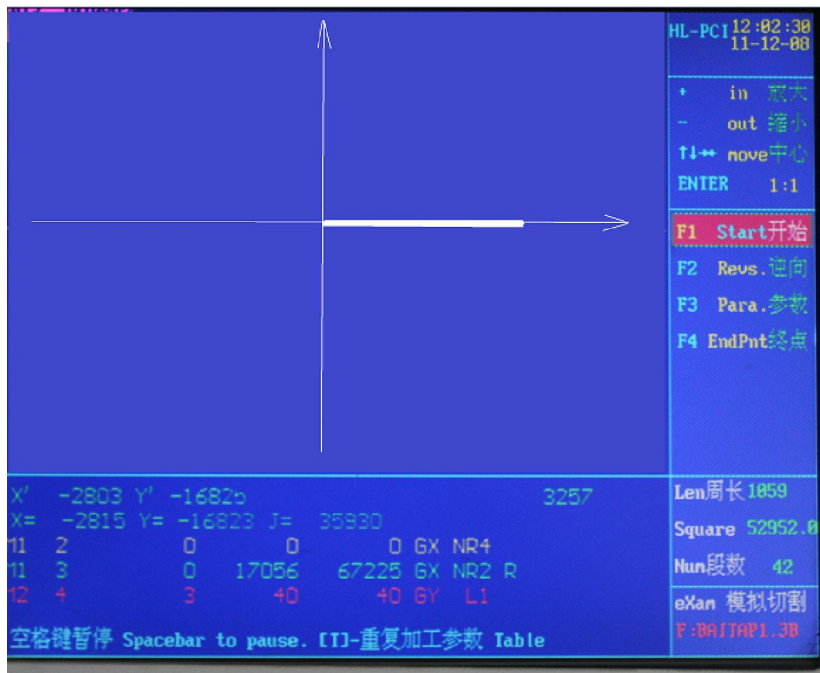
HL-PCI 12:02:30
11-12-08

+ in 放大
- out 缩小
↑↓↔ move中心
ENTER 1:1

F1 Start开始
F2 Revs.逆向
F3 Para.参数
F4 EndPnt终点

X' -2803 Y' -16825 3257
X= -2815 Y= -16823 J= 35930
11 2 0 0 0 GX NR4
11 3 0 17056 67225 GX NR2 R
12 4 3 40 40 GY L1

Len周长 1059
Square 52952.0
Num段数 42
eXam 模拟切割
F:BAITAP1.3B

空格键暂停 Spacebar to pause. [T]-重复加工参数 Table